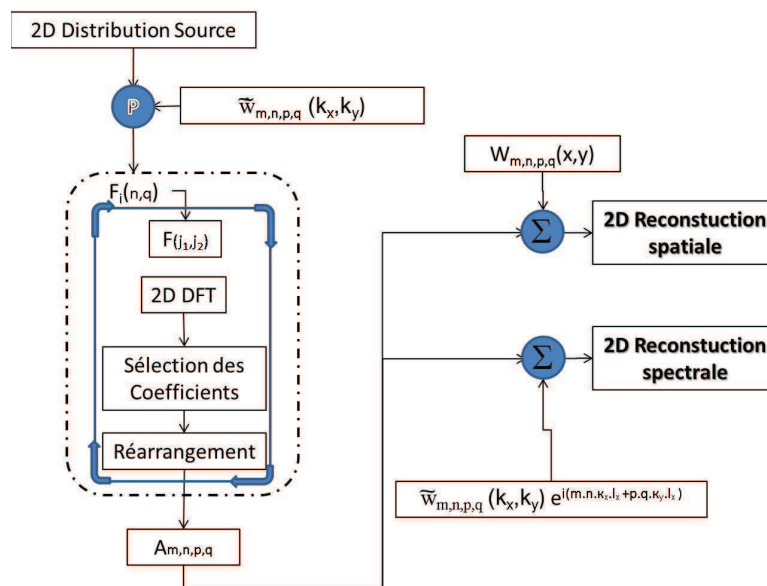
2D Distribution Source

$\mathbb{P}$

$\widetilde{w}_{m,n,p,q}\,(k_x,k_y)$

$F_i(n,q)$

$F(j_1,j_2)$

2D DFT

Sélection des Coefficients

Réarrangement

$A_{m,n,p,q}$

$W_{m,n,p,q}(x,y)$

$\Sigma$

2D Reconstuction spatiale

$\Sigma$

2D Reconstuction spectrale

$\widetilde{w}_{m,n,p,q}\,(k_x,k_y)\,e^{i(m.n.\kappa_x.l_x+p.q.\kappa_y.l_x)}$